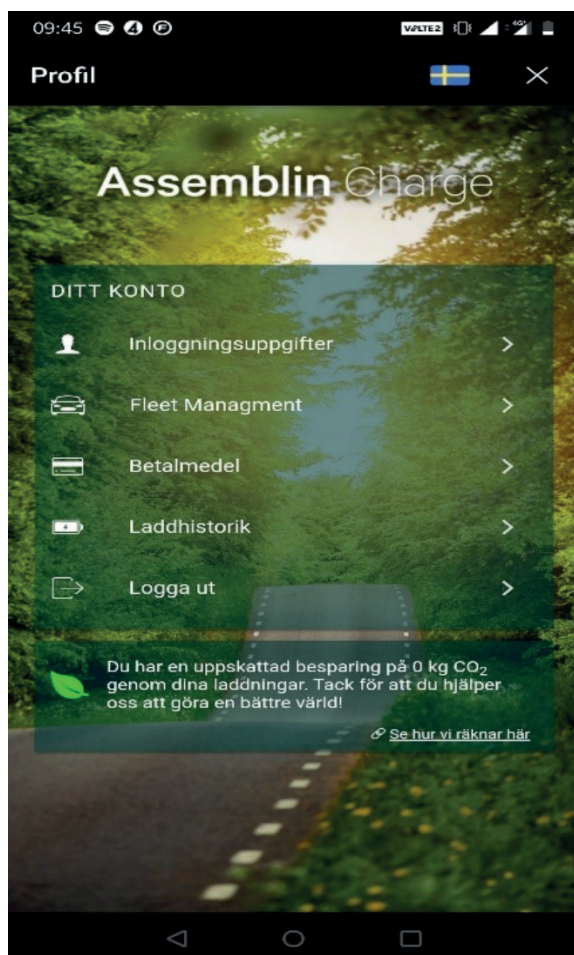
09:45

VoLTE2 4G

Profil

Assemblin Charge

DITT KONTO

Inloggningsuppgifter

Fleet Managment

Betalmedel

Laddhistorik

Logga ut

Du har en uppskattad besparing på 0 kg $CO_2$ genom dina laddningar. Tack för att du hjälper oss att göra en bättre värld!

Se hur vi räknar här